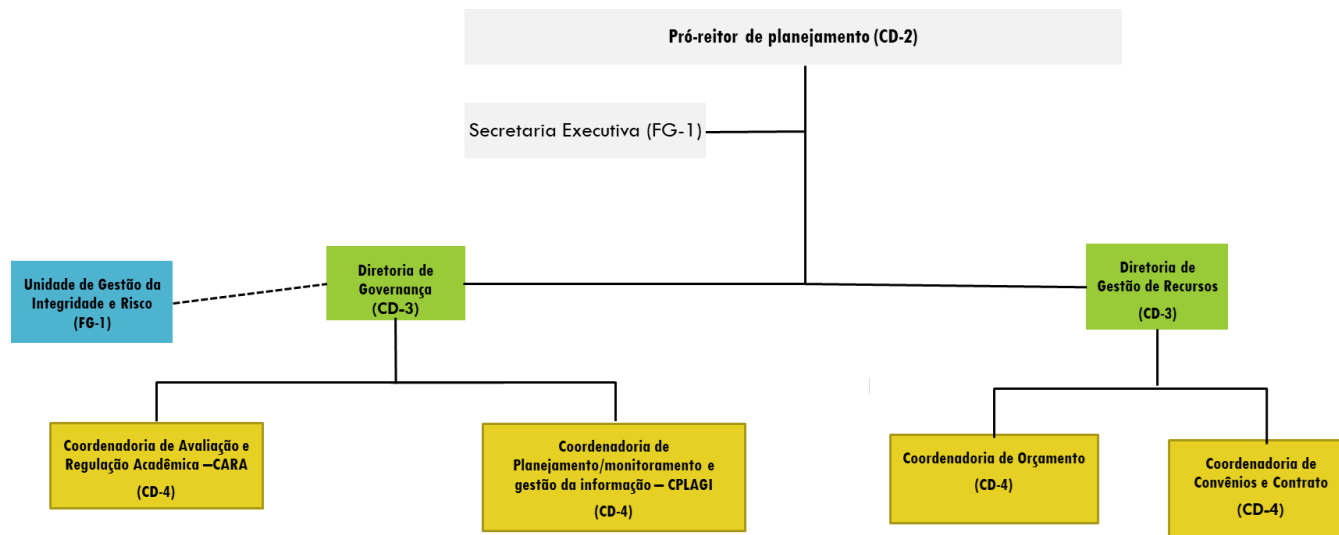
Pró-reitor de planejamento (CD-2)

Secretaria Executiva (FG-1)

Unidade de Gestão da Integridade e Risco (FG-1)

Diretoria de Governança (CD-3)

Diretoria de Gestão de Recursos (CD-3)

Coordenadoria de Avaliação e Regulação Acadêmica –CARA (CD-4)

Coordenadoria de Planejamento/monitoramento e gestão da informação – CPLAGI (CD-4)

Coordenadoria de Orçamento (CD-4)

Coordenadoria de Convênios e Contrato (CD-4)